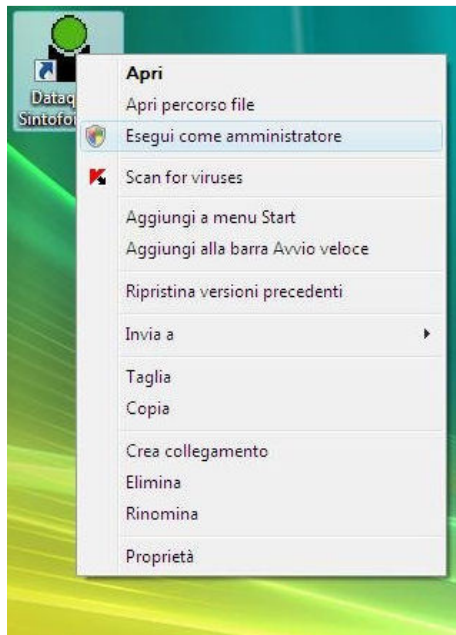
Dataq
Sintofo

Apri
Apri percorso file
Esegui come amministratore
Scan for viruses
Aggiungi a menu Start
Aggiungi alla barra Avvio veloce
Ripristina versioni precedenti
Invia a
Taglia
Copia
Crea collegamento
Elimina
Rinomina
Proprietà